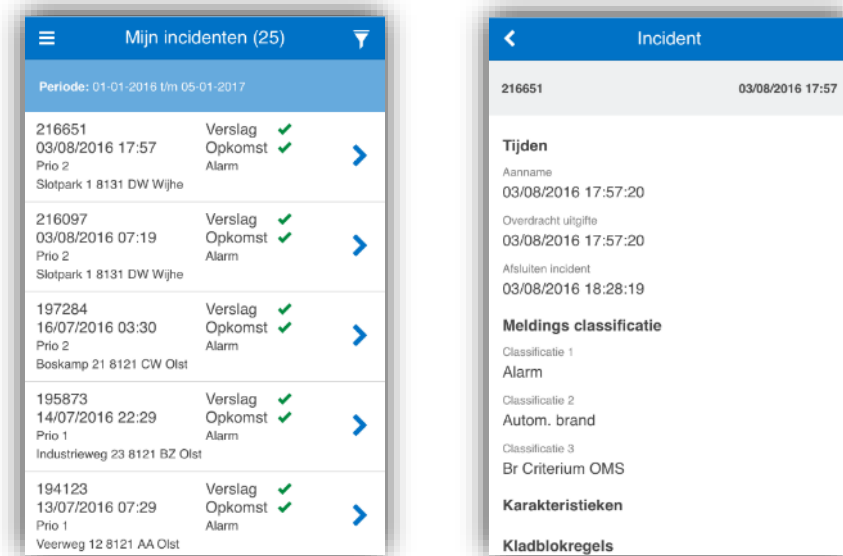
Mijn incidenten (25)

Periode: 01-01-2016 t/m 05-01-2017

216651
03/08/2016 17:57
Prio 2
Slotpark 1 8131 DW Wijhe
Verslag ✔
Opkomst ✔
Alarm

216097
03/08/2016 07:19
Prio 2
Slotpark 1 8131 DW Wijhe
Verslag ✔
Opkomst ✔
Alarm

197284
16/07/2016 03:30
Prio 2
Boskamp 21 8121 CW Olst
Verslag ✔
Opkomst ✔
Alarm

195873
14/07/2016 22:29
Prio 1
Industrieweg 23 8121 BZ Olst
Verslag ✔
Opkomst ✔
Alarm

194123
13/07/2016 07:29
Prio 1
Veerweg 12 8121 AA Olst
Verslag ✔
Opkomst ✔
Alarm

Incident

216651
03/08/2016 17:57

Tijden
Aanname
03/08/2016 17:57:20
Overdracht uitgifte
03/08/2016 17:57:20
Afsluiten incident
03/08/2016 18:28:19

Meldings classificatie
Classificatie 1
Alarm
Classificatie 2
Autom. brand
Classificatie 3
Br Criterium OMS

Karakteristieken

Kladblokregels